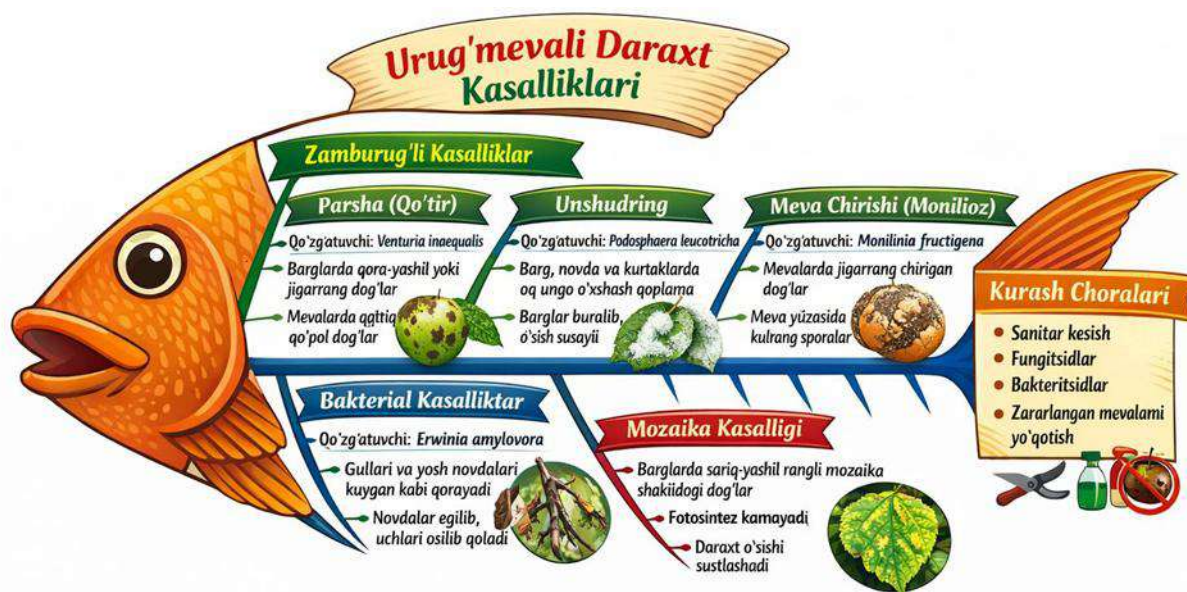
Urug'mevali Daraxt Kasalliklari

Zamburug'li Kasalliklar

Parsha (Qo'tir)

Qo'zg'atuvchi: Venturia inaequalis

Barglarda qora-yashil yoki jigarrang dog'lar

Mevalarda qqttiq qo'pol dog'lar

Unshudring

Qo'zg'atuvchi: Podosphaera leucotricha

Barg, novda va kurtaklarda oq ungo o'xshash qoplama

Barglar buralib, o'sish susayii

Meva Chirishi (Monilioz)

Qo'zg'atuvchi: Monilinia fructigena

Mevalarda jigarrang chirigan dog'lar

Meva yüzasida kulrang sporalar

Kurash Choralari

Sanitar kesish

Fungitsidlar

Bakteritsidlar

Zararlangan mevalami yo'qotish

Bakterial Kasalliktar

Qo'zg'atuvchi: Erwinia amylovora

Gullari va yosh novdalari kuygan kabi qorayadi

Novdalar egilib, uchlari osilib qoladi

Mozaika Kasalligi

Barglarda sariq-yashil rangli mozaika shakiidogi dog'lar

Fotosintez kamayadį

Daraxt o'sishi sustlashadi